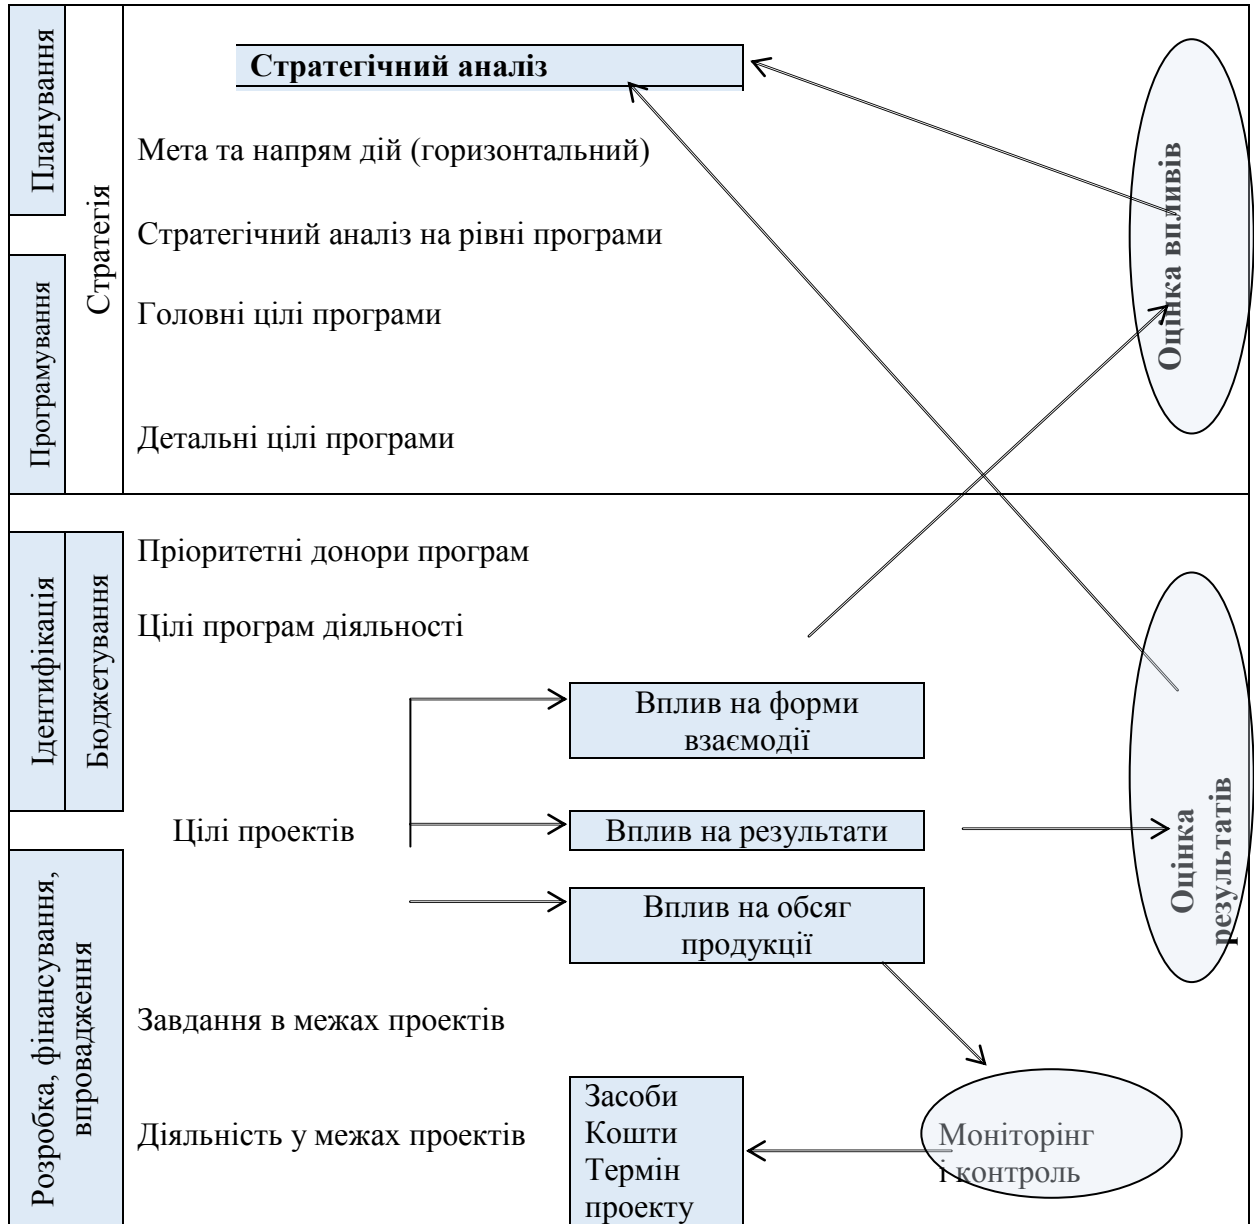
Планування

Програмування

Стратегія

Стратегічний аналіз

Мета та напрям дій (горизонтальний)

Стратегічний аналіз на рівні програми

Головні цілі програми

Детальні цілі програми

Оцінка впливів

Ідентифікація

Бюджетування

Пріоритетні донори програм

Цілі програм діяльності

Вплив на форми взаємодії

Цілі проектів

Вплив на результати

Оцінка результатів

Розробка, фінансування, впровадження

Вплив на обсяг продукції

Завдання в межах проектів

Діяльність у межах проектів

Засоби
Кошти
Термін проекту

Моніторінг і контроль